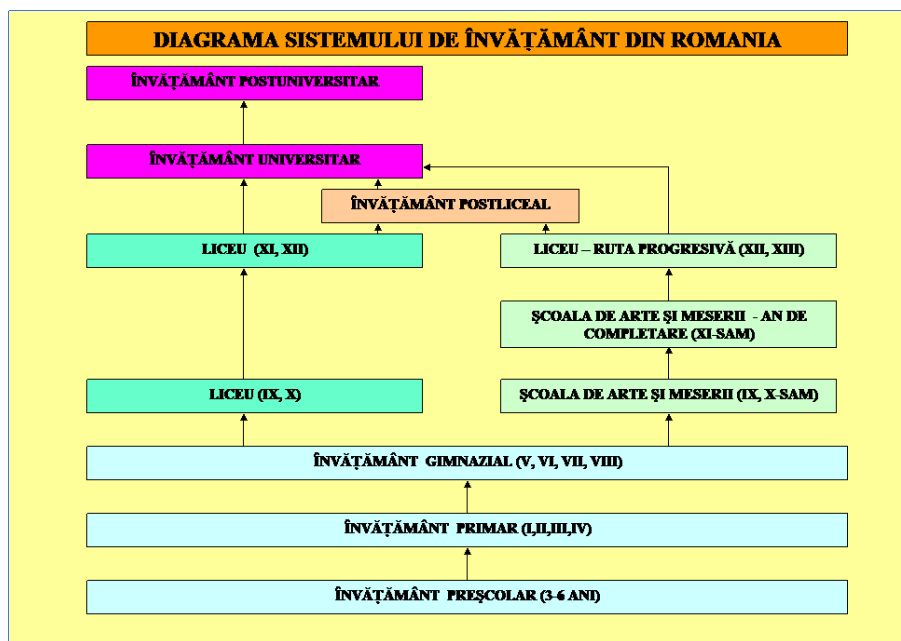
DIAGRAMA SISTEMULUI DE ÎNVĂŢĂMÂNT DIN ROMANIA

ÎNVĂŢĂMÂNT POSTUNIVERSITAR

ÎNVĂŢĂMÂNT UNIVERSITAR

ÎNVĂŢĂMÂNT POSTLICEAL

LICEU (XI, XII)

LICEU – RUTA PROGRESIVĂ (XII, XIII)

ŞCOALA DE ARTE ŞI MESERII - AN DE COMPLETARE (XI-SAM)

LICEU (IX, X)

ŞCOALA DE ARTE ŞI MESERII (IX, X-SAM)

ÎNVĂŢĂMÂNT GIMNAZIAL (V, VI, VII, VIII)

ÎNVĂŢĂMÂNT PRIMAR (I,II,III,IV)

ÎNVĂŢĂMÂNT PREŞCOLAR (3-6 ANI)